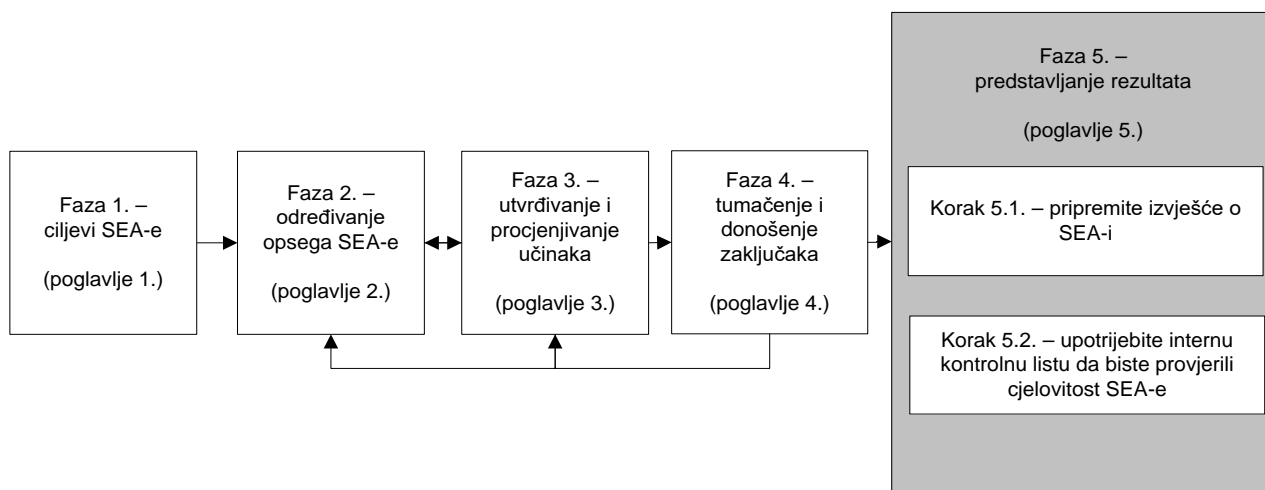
Faza 1. – ciljevi SEA-e

(poglavlje 1.)

Faza 2. – određivanje opsega SEA-e

(poglavlje 2.)

Faza 3. – utvrđivanje i procjenjivanje učinaka

(poglavlje 3.)

Faza 4. – tumačenje i donošenje zaključaka

(poglavlje 4.)

Faza 5. – predstavljanje rezultata

(poglavlje 5.)

Korak 5.1. – pripremite izvješće o SEA-i

Korak 5.2. – upotrijebite internu kontrolnu listu da biste provjerili cjelovitost SEA-e